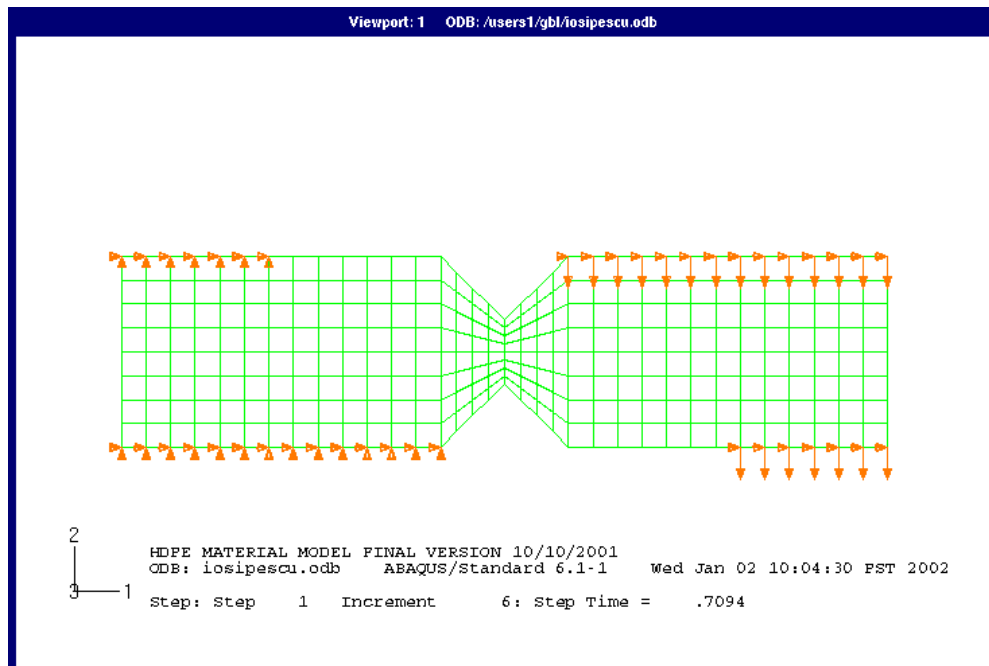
Viewport: 1    ODB: /users1/gbl/iosipescu.odb

2
3 1

HDPE MATERIAL MODEL FINAL VERSION 10/10/2001
ODB: iosipescu.odb    ABAQUS/Standard 6.1-1    Wed Jan 02 10:04:30 PST 2002

Step: Step    1    Increment    6: Step Time =    .7094